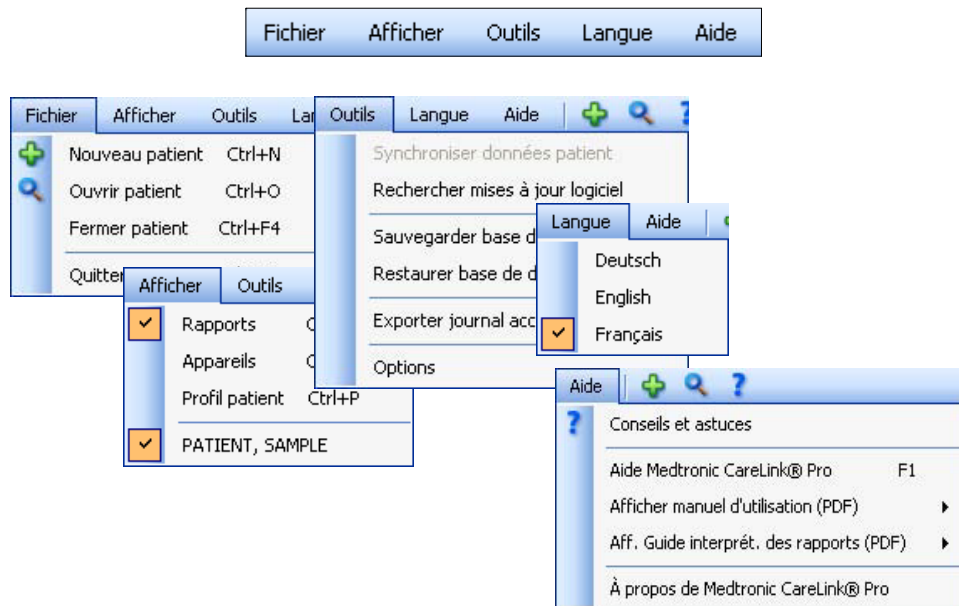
Fichier Afficher Outils Langue Aide

Fichier Afficher Outils La

Nouveau patient Ctrl+N
Ouvrir patient Ctrl+O
Fermer patient Ctrl+F4
Quitter

Afficher Outils

Rapports C
Appareils C
Profil patient Ctrl+P
PATIENT, SAMPLE

Outils Langue Aide

Synchroniser données patient
Rechercher mises à jour logiciel
Sauvegarder base d
Restaurer base de d
Exporter journal acc
Options

Langue Aide

Deutsch
English
Français

Aide

Conseils et astuces
Aide Medtronic CareLink® Pro F1
Afficher manuel d'utilisation (PDF)
Aff. Guide interprét. des rapports (PDF)
À propos de Medtronic CareLink® Pro